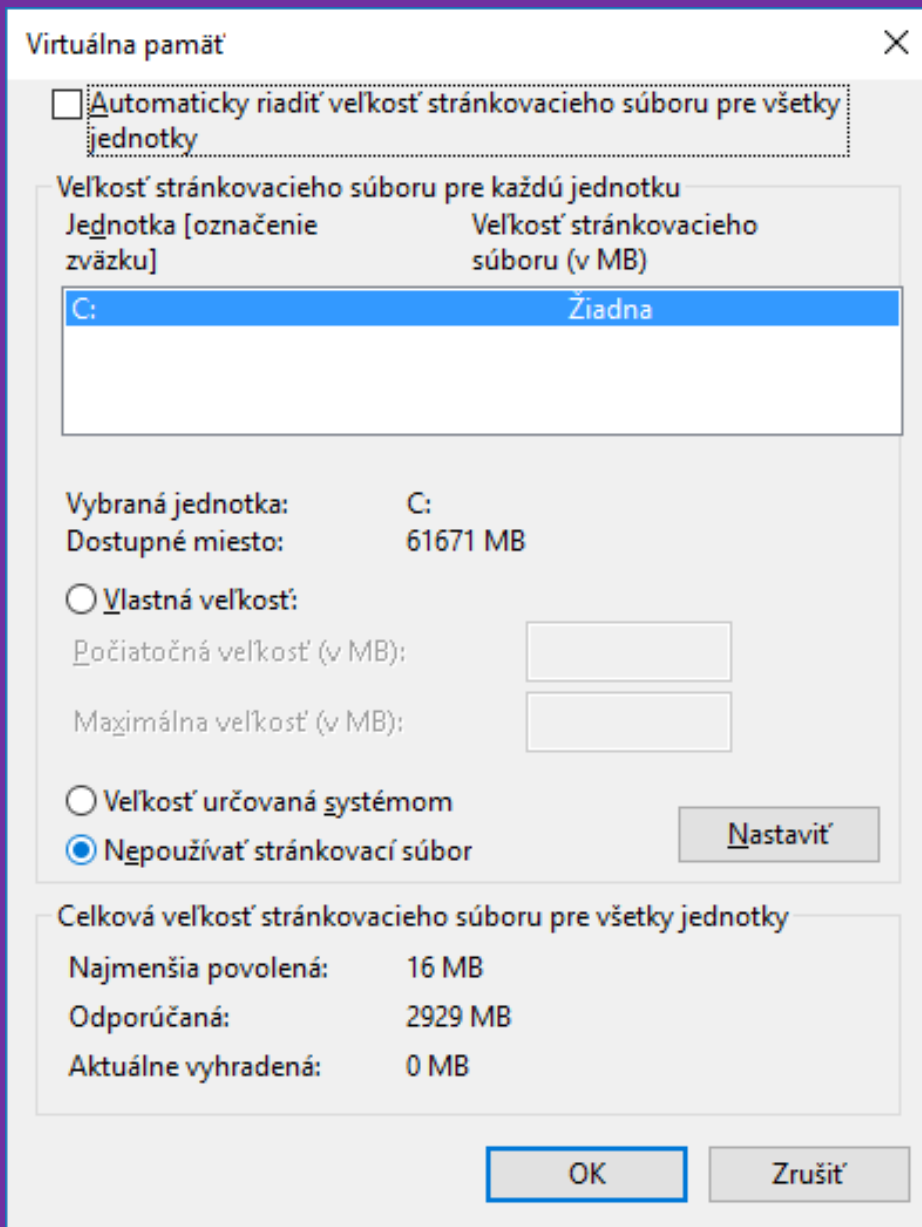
Virtuálna pamäť

×

Automaticky riadiť veľkosť stránkovacieho súboru pre všetky jednotky

Veľkosť stránkovacieho súboru pre každú jednotku

| Jednotka [označenie zväzku] | Veľkosť stránkovacieho súboru (v MB) |
|---|---|
| C: | Žiadna |

Vybraná jednotka: C:
Dostupné miesto: 61671 MB

Vlastná veľkosť:
Počiatočná veľkosť (v MB):
Maximálna veľkosť (v MB):

Veľkosť určovaná systémom
Nepoužívať stránkovací súbor

Nastaviť

Celková veľkosť stránkovacieho súboru pre všetky jednotky

Najmenšia povolená: 16 MB
Odporúčaná: 2929 MB
Aktuálne vyhradená: 0 MB

OK

Zrušiť